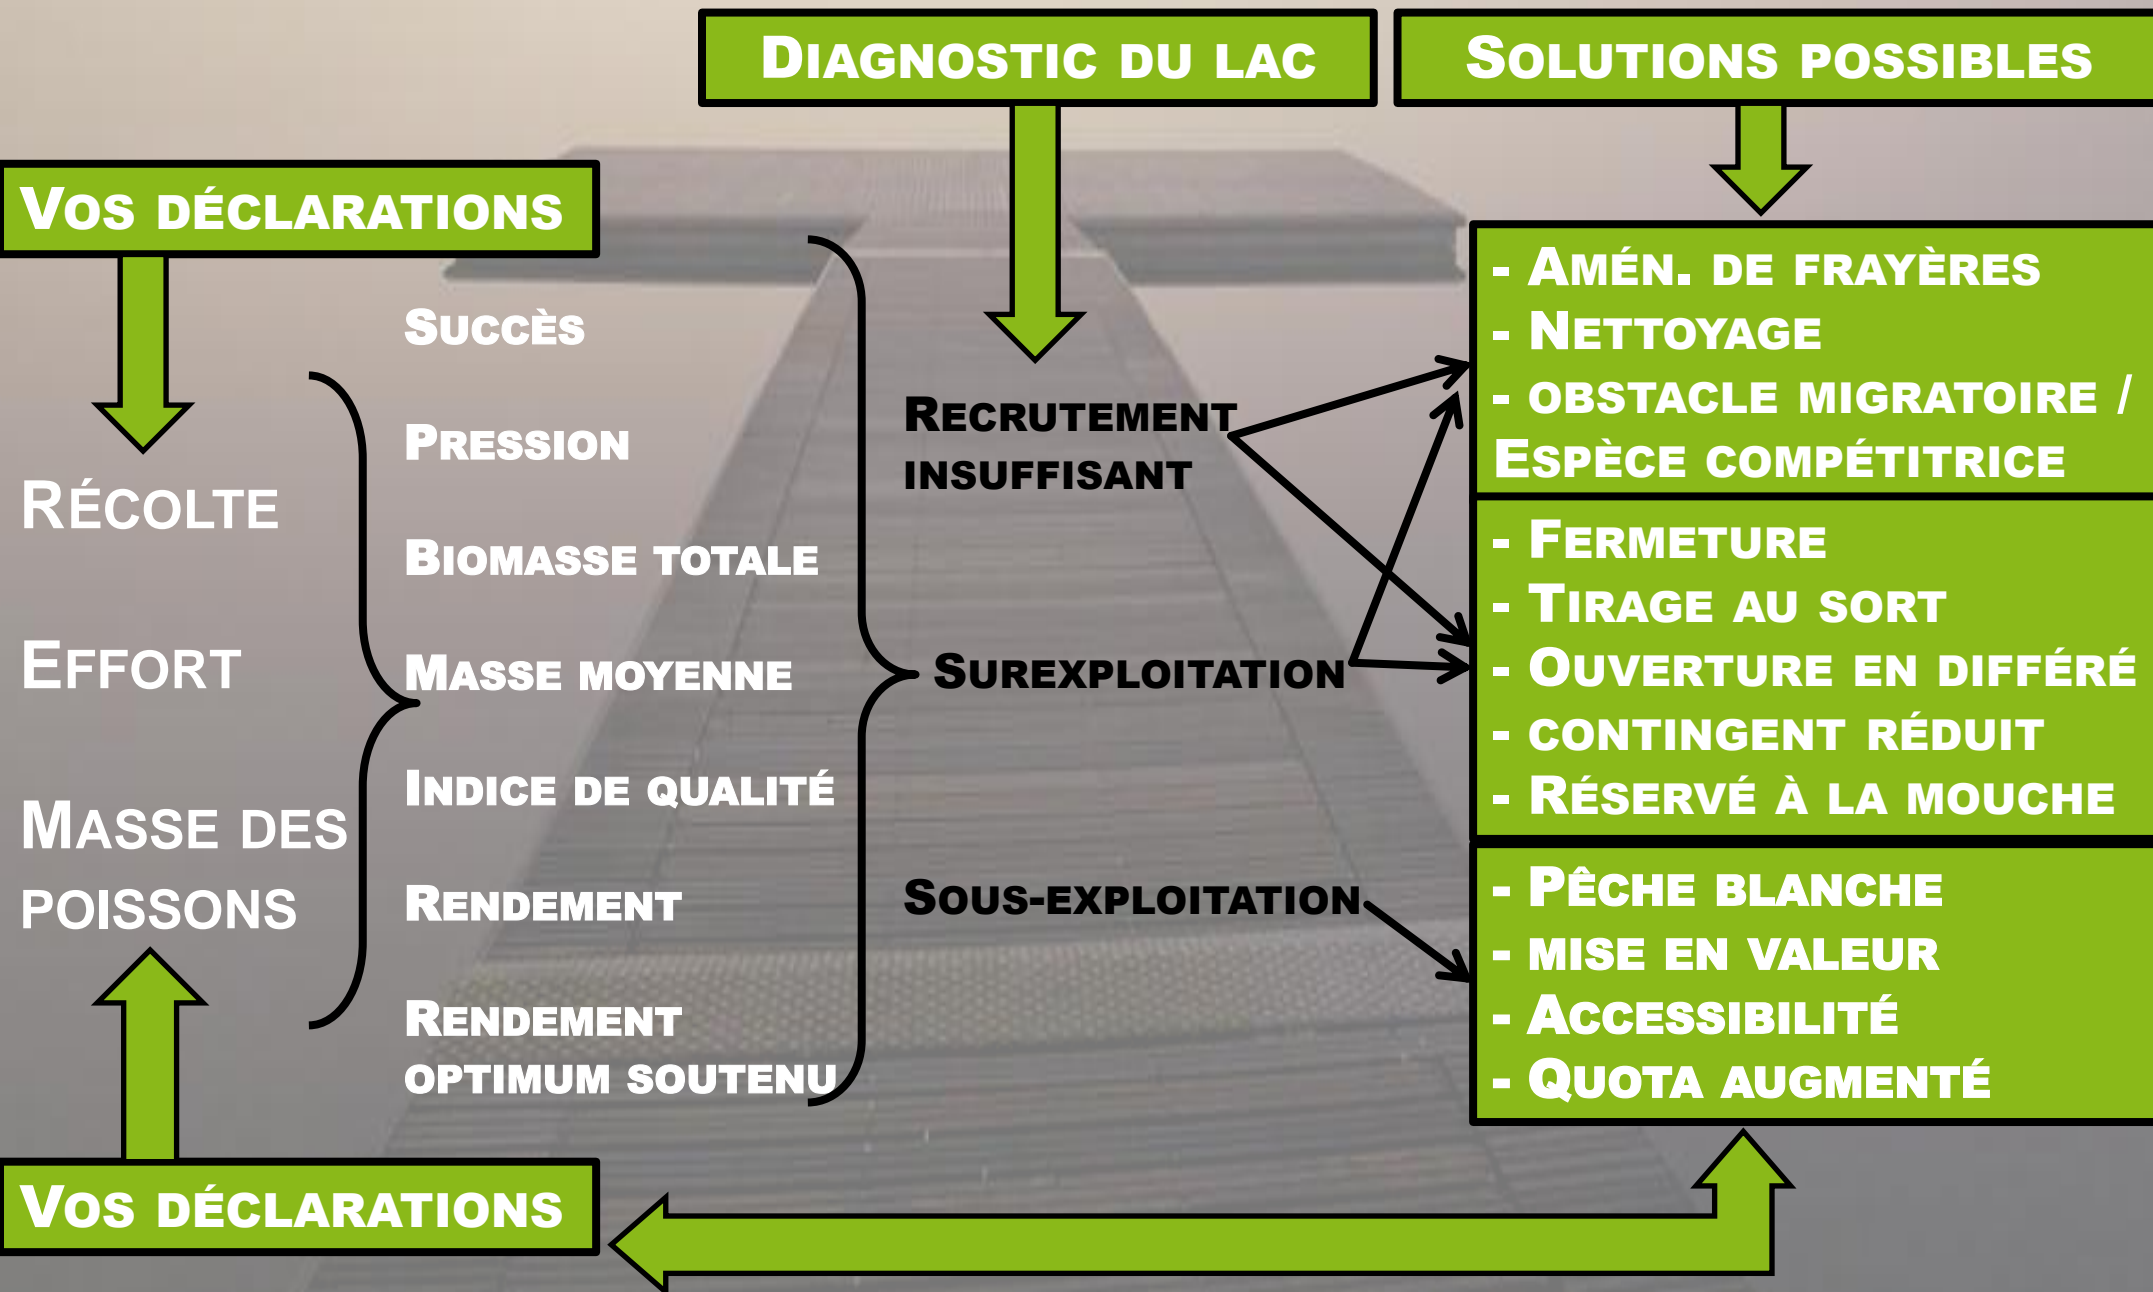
Diagnostic du lac

Solutions possibles

Vos déclarations

Récolte

Effort

Masse des poissons

Succès

Pression

Biomasse totale

Masse moyenne

Indice de qualité

Rendement

Rendement optimum soutenu

Recrutement insuffisant

Surexploitation

Sous-exploitation

- Amén. de frayères
- Nettoyage
- obstacle migratoire / Espèce compétitrice

- Fermeture
- Tirage au sort
- Ouverture en différé
- contingent réduit
- Réservé à la mouche

- Pêche blanche
- mise en valeur
- Accessibilité
- Quota augmenté

Vos déclarations